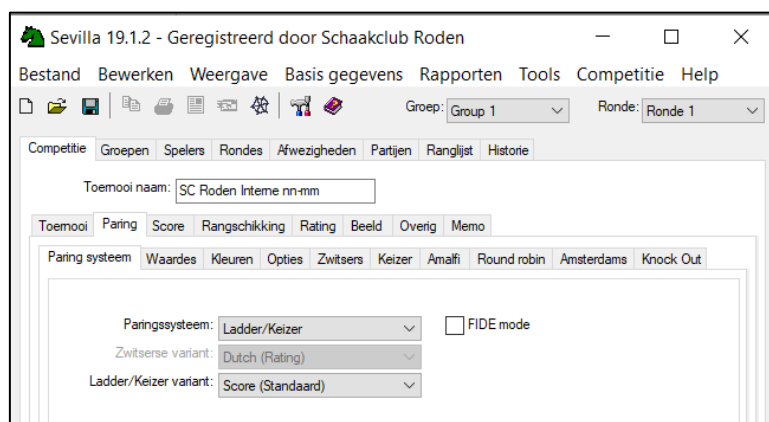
Sevilla 19.1.2 - Geregistreerd door Schaakclub Roden

Bestand Bewerken Weergave Basis gegevens Rapporten Tools Competitie Help

Groep: Group 1
Ronde: Ronde 1

Competitie Groepen Spelers Rondes Afwezigheden Partijen Ranglijst Historie

Toernooi naam: SC Roden Interne nn-mm

Toernooi Paring Score Rangschikking Rating Beeld Overig Memo

Paring systeem Waardes Kleuren Opties Zwitsers Keizer Amalfi Round robin Amsterdams Knock Out

Paringssysteem: Ladder/Keizer
FIDE mode
Zwitserse variant: Dutch (Rating)
Ladder/Keizer variant: Score (Standaard)